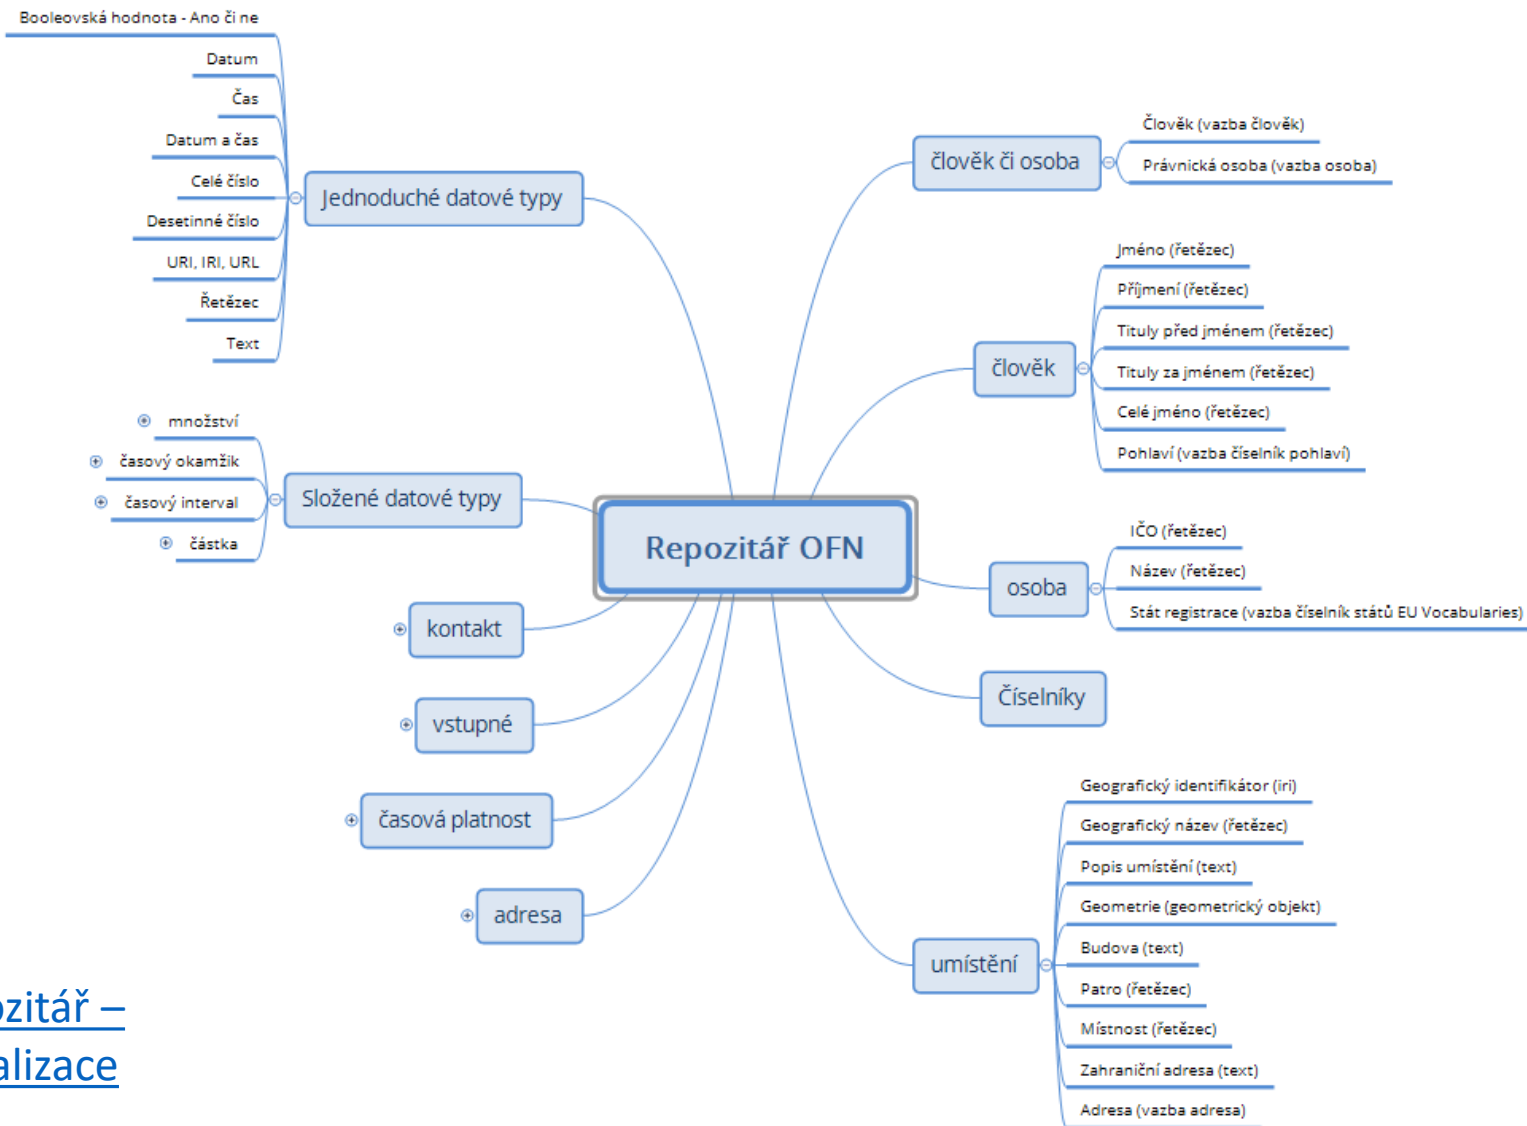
Repozitář OFN

Jednoduché datové typy
Booleovská hodnota - Ano či ne
Datum
Čas
Datum a čas
Celé číslo
Desetinné číslo
URI, IRI, URL
Řetězec
Text

Složené datové typy
množství
časový okamžik
časový interval
částka

kontakt

vstupné

časová platnost

adresa

člověk či osoba
Člověk (vazba člověk)
Právnická osoba (vazba osoba)

člověk
Jméno (řetězec)
Příjmení (řetězec)
Tituly před jménem (řetězec)
Tituly za jménem (řetězec)
Celé jméno (řetězec)
Pohlaví (vazba číselník pohlaví)

osoba
IČO (řetězec)
Název (řetězec)
Stát registrace (vazba číselník států EU Vocabularies)

Číselníky

umístění
Geografický identifikátor (iri)
Geografický název (řetězec)
Popis umístění (text)
Geometrie (geometrický objekt)
Budova (text)
Patro (řetězec)
Místnost (řetězec)
Zahraniční adresa (text)
Adresa (vazba adresa)

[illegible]zitář –
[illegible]alizace